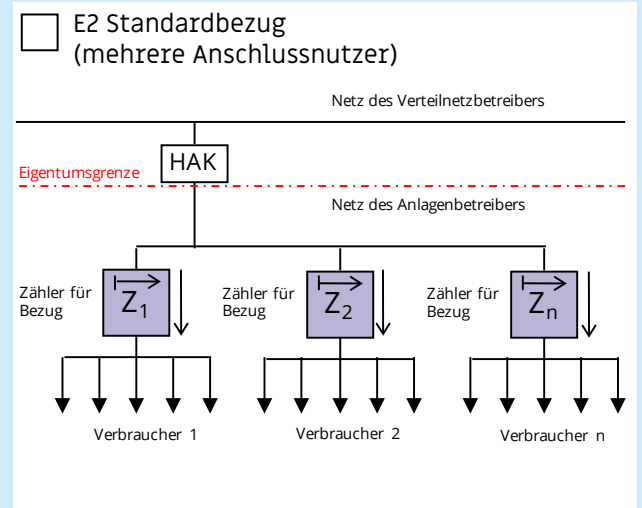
E2 Standardbezug (mehrere Anschlussnutzer)

Netz des Verteilnetzbetreibers

HAK

Eigentumsgrenze

Netz des Anlagenbetreibers

Zähler für Bezug

$Z_1$

Zähler für Bezug

$Z_2$

Zähler für Bezug

$Z_n$

Verbraucher 1

Verbraucher 2

Verbraucher n